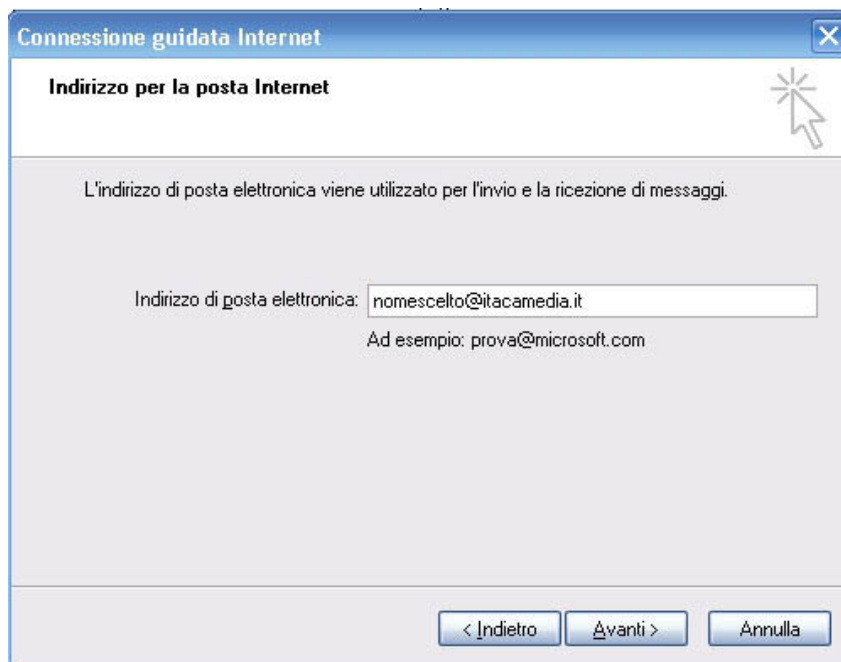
Connessione guidata Internet

Indirizzo per la posta Internet

L'indirizzo di posta elettronica viene utilizzato per l'invio e la ricezione di messaggi.

Indirizzo di posta elettronica: nomescelto@itacamedia.it

Ad esempio: prova@microsoft.com

< Indietro | Avanti > | Annulla